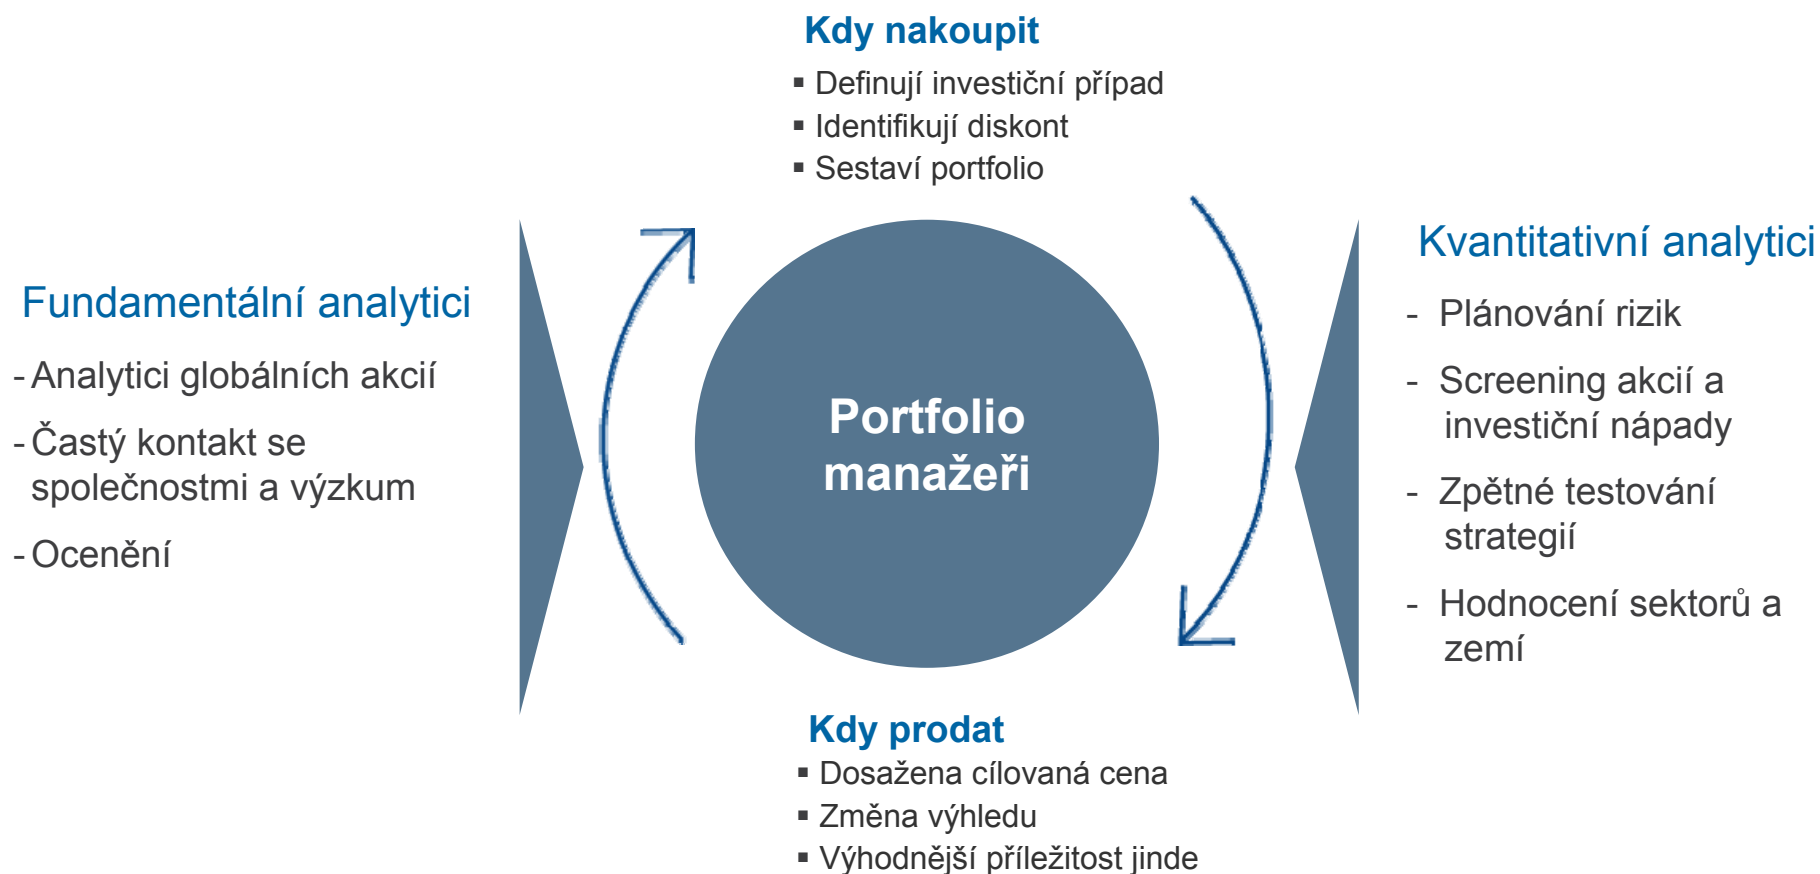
Kdy nakoupit
▪ Definují investiční případ
▪ Identifikují diskont
▪ Sestaví portfolio

Fundamentální analytici
- Analytici globálních akcií
- Častý kontakt se společnostmi a výzkum
- Ocenění

Portfolio manažeři

Kvantitativní analytici
- Plánování rizik
- Screening akcií a investiční nápady
- Zpětné testování strategií
- Hodnocení sektorů a zemí

Kdy prodat
▪ Dosažena cílovaná cena
▪ Změna výhledu
▪ Výhodnější příležitost jinde